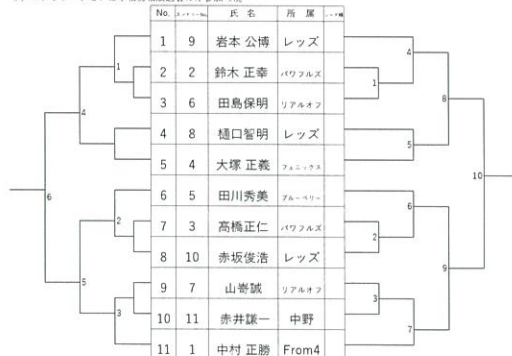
No. | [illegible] | 氏名 | 所属 | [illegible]

| No. | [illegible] | 氏 名 | 所 属 | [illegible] |
|---|---|---|---|---|
| 1 | 9 | 岩本 公博 | レッズ | |
| 2 | 2 | 鈴木 正幸 | パワフルズ | |
| 3 | 6 | 田島保明 | リアルオフ | |
| 4 | 8 | 樋口智明 | レッズ | |
| 5 | 4 | 大塚 正義 | フェニックス | |
| 6 | 5 | 田川秀美 | ブルーベリー | |
| 7 | 3 | 高橋正仁 | パワフルズ | |
| 8 | 10 | 赤坂俊浩 | レッズ | |
| 9 | 7 | 山嵜誠 | リアルオフ | |
| 10 | 11 | 赤井謙一 | 中野 | |
| 11 | 1 | 中村 正勝 | From4 | |

1 4 2 5 3 6
4 1 5 8 6 2 3 9 7 10